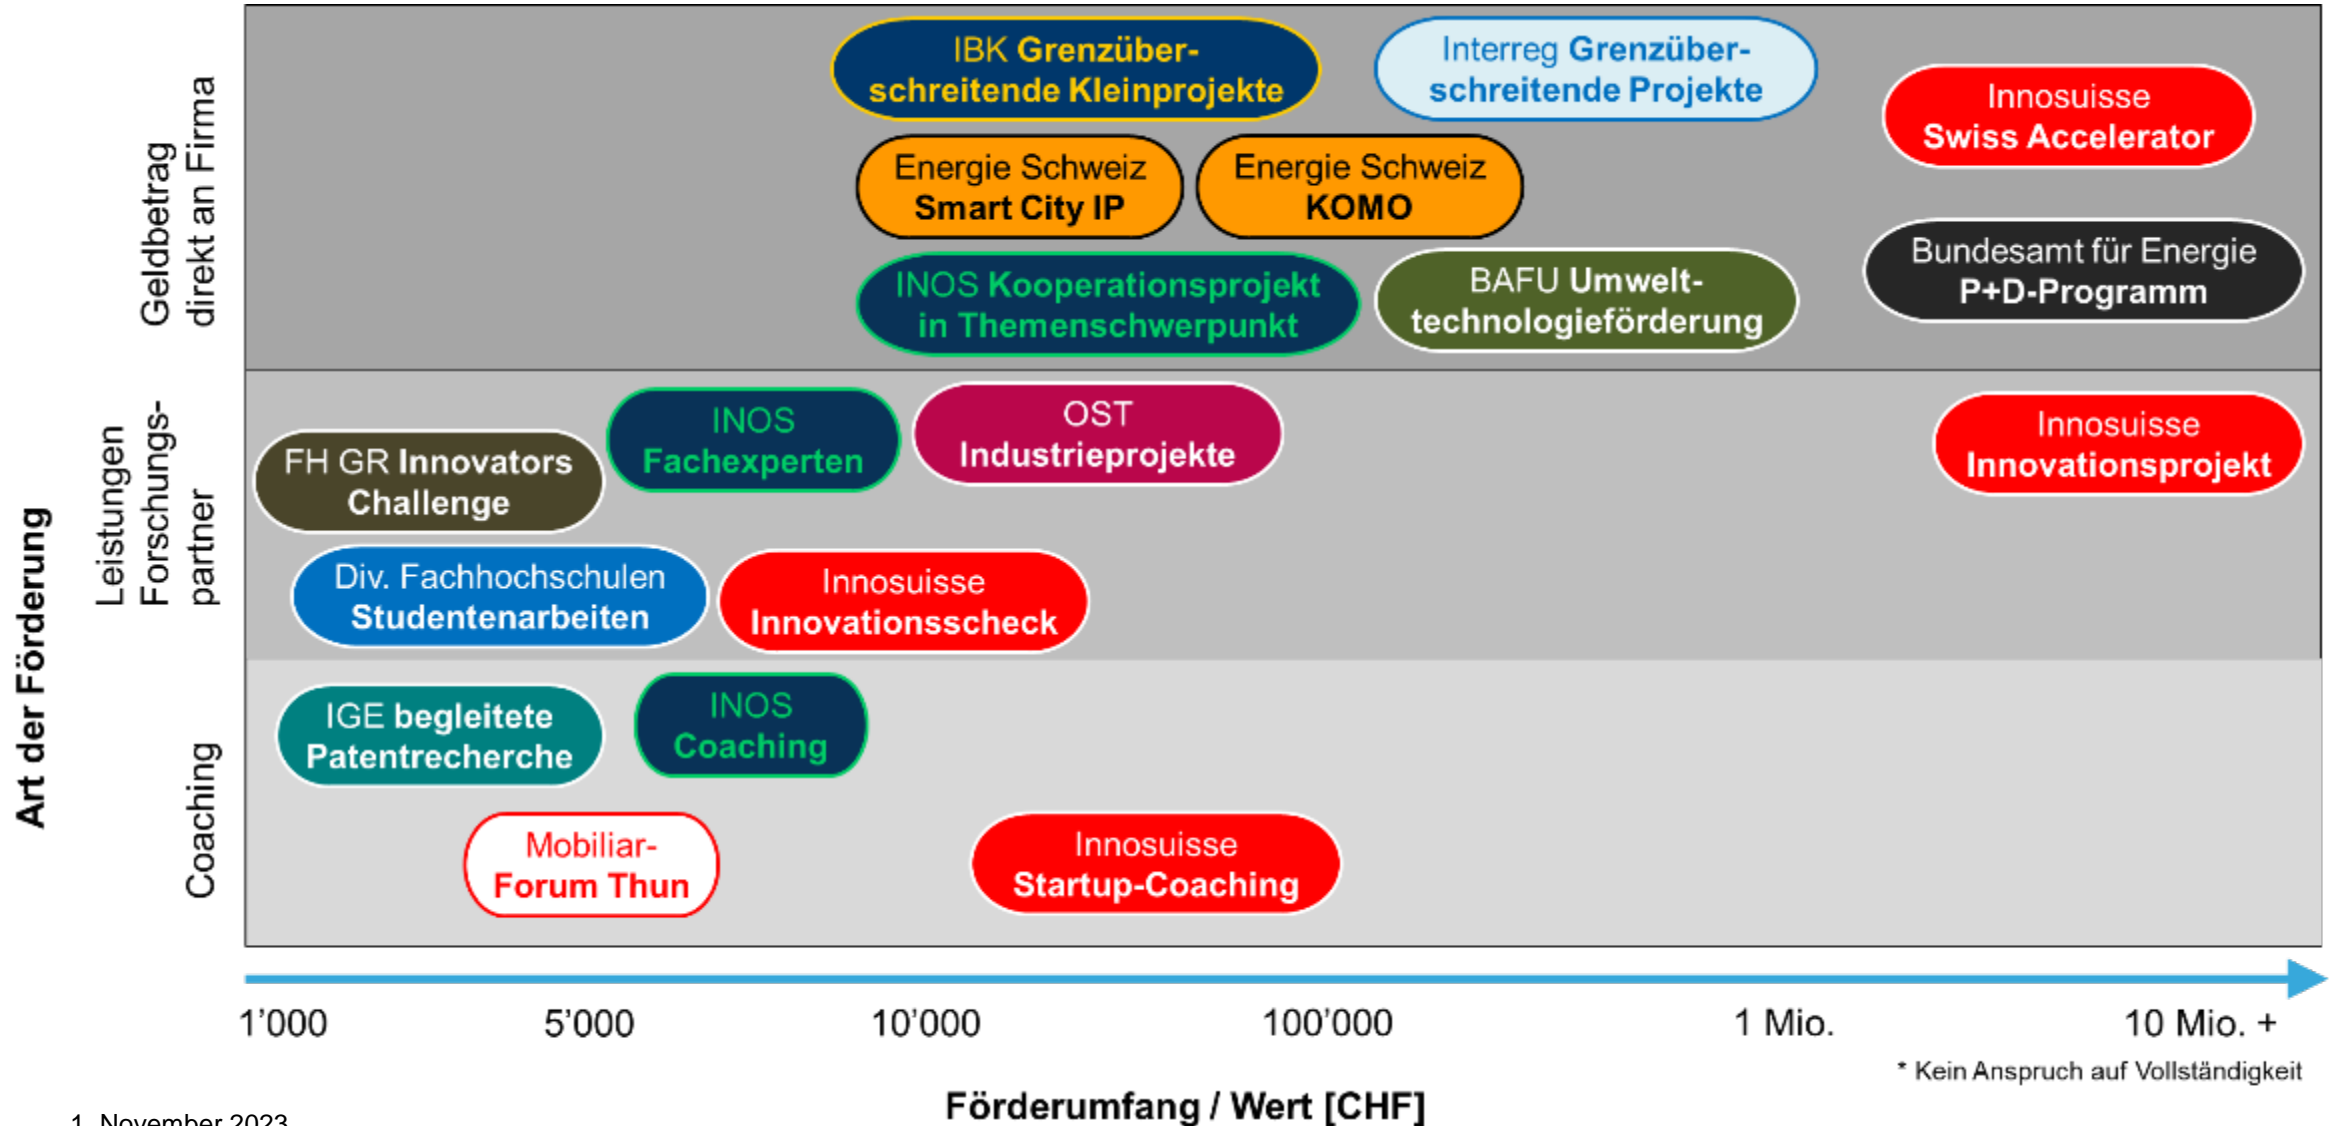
Art der Förderung

Geldbetrag direkt an Firma

IBK Grenzüberschreitende Kleinprojekte

Interreg Grenzüberschreitende Projekte

Innosuisse Swiss Accelerator

Energie Schweiz Smart City IP

Energie Schweiz KOMO

INOS Kooperationsprojekt in Themenschwerpunkt

BAFU Umwelttechnologieförderung

Bundesamt für Energie P+D-Programm

Leistungen Forschungspartner

FH GR Innovators Challenge

INOS Fachexperten

OST Industrieprojekte

Innosuisse Innovationsprojekt

Div. Fachhochschulen Studentenarbeiten

Innosuisse Innovationsscheck

Coaching

IGE begleitete Patentrecherche

INOS Coaching

Mobiliar-Forum Thun

Innosuisse Startup-Coaching

1'000 5'000 10'000 100'000 1 Mio. 10 Mio. +

* Kein Anspruch auf Vollständigkeit

Förderumfang / Wert [CHF]

1. November 2023